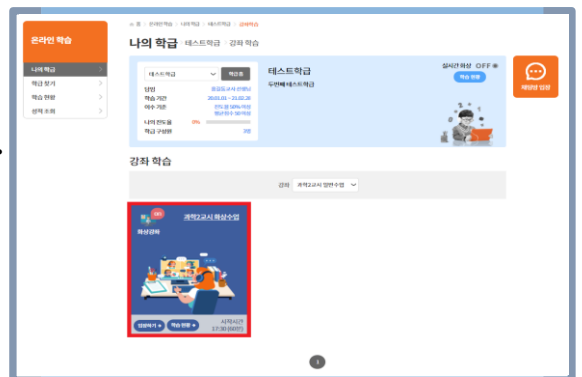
온라인 학습

나의학급
학급 찾기
학습 현황
성적 조회

홈 | 온라인 학습 | 나의학급 | 테스트학급 | 강좌학습

나의 학급 테스트학급 | 강좌 학습

테스트학급 학급홈
담임 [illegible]
학습 기간 2021.02 ~ 21.02.28
이수 기준 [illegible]
나의 진도율 0%
학급 구성원 3명

테스트학급
두번째 테스트학급

실시간 화상 OFF
화상 참여

채팅방 입장

강좌 학습

강좌 과학2교시 화상수업

ON
화상강좌
과학2교시 화상수업
입장하기 학습 현황
시작시간 17:30 (60분)

1